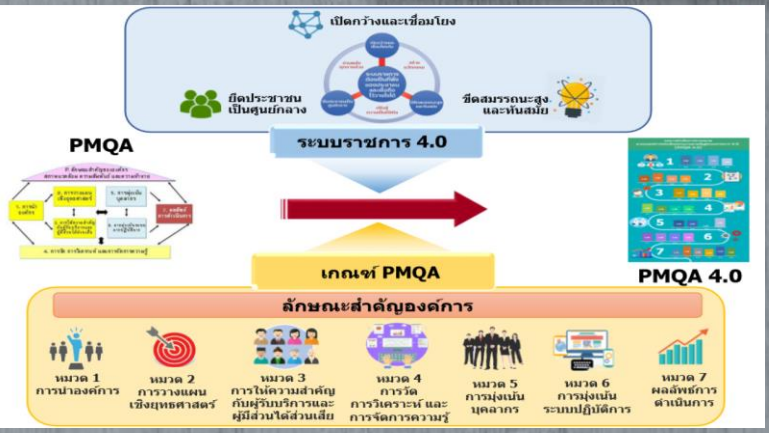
เปิดกว้างและเชื่อมโยง

ยึดประชาชนเป็นศูนย์กลาง

ขีดสมรรถนะสูงและทันสมัย

ระบบราชการ 4.0

PMQA

PMQA 4.0

เกณฑ์ PMQA

ลักษณะสำคัญองค์การ

หมวด 1 การนำองค์การ

หมวด 2 การวางแผนเชิงยุทธศาสตร์

หมวด 3 การให้ความสำคัญกับผู้รับบริการและผู้มีส่วนได้ส่วนเสีย

หมวด 4 การวัด การวิเคราะห์ และการจัดการความรู้

หมวด 5 การมุ่งเน้นบุคลากร

หมวด 6 การมุ่งเน้นระบบปฏิบัติการ

หมวด 7 ผลลัพธ์การดำเนินการ